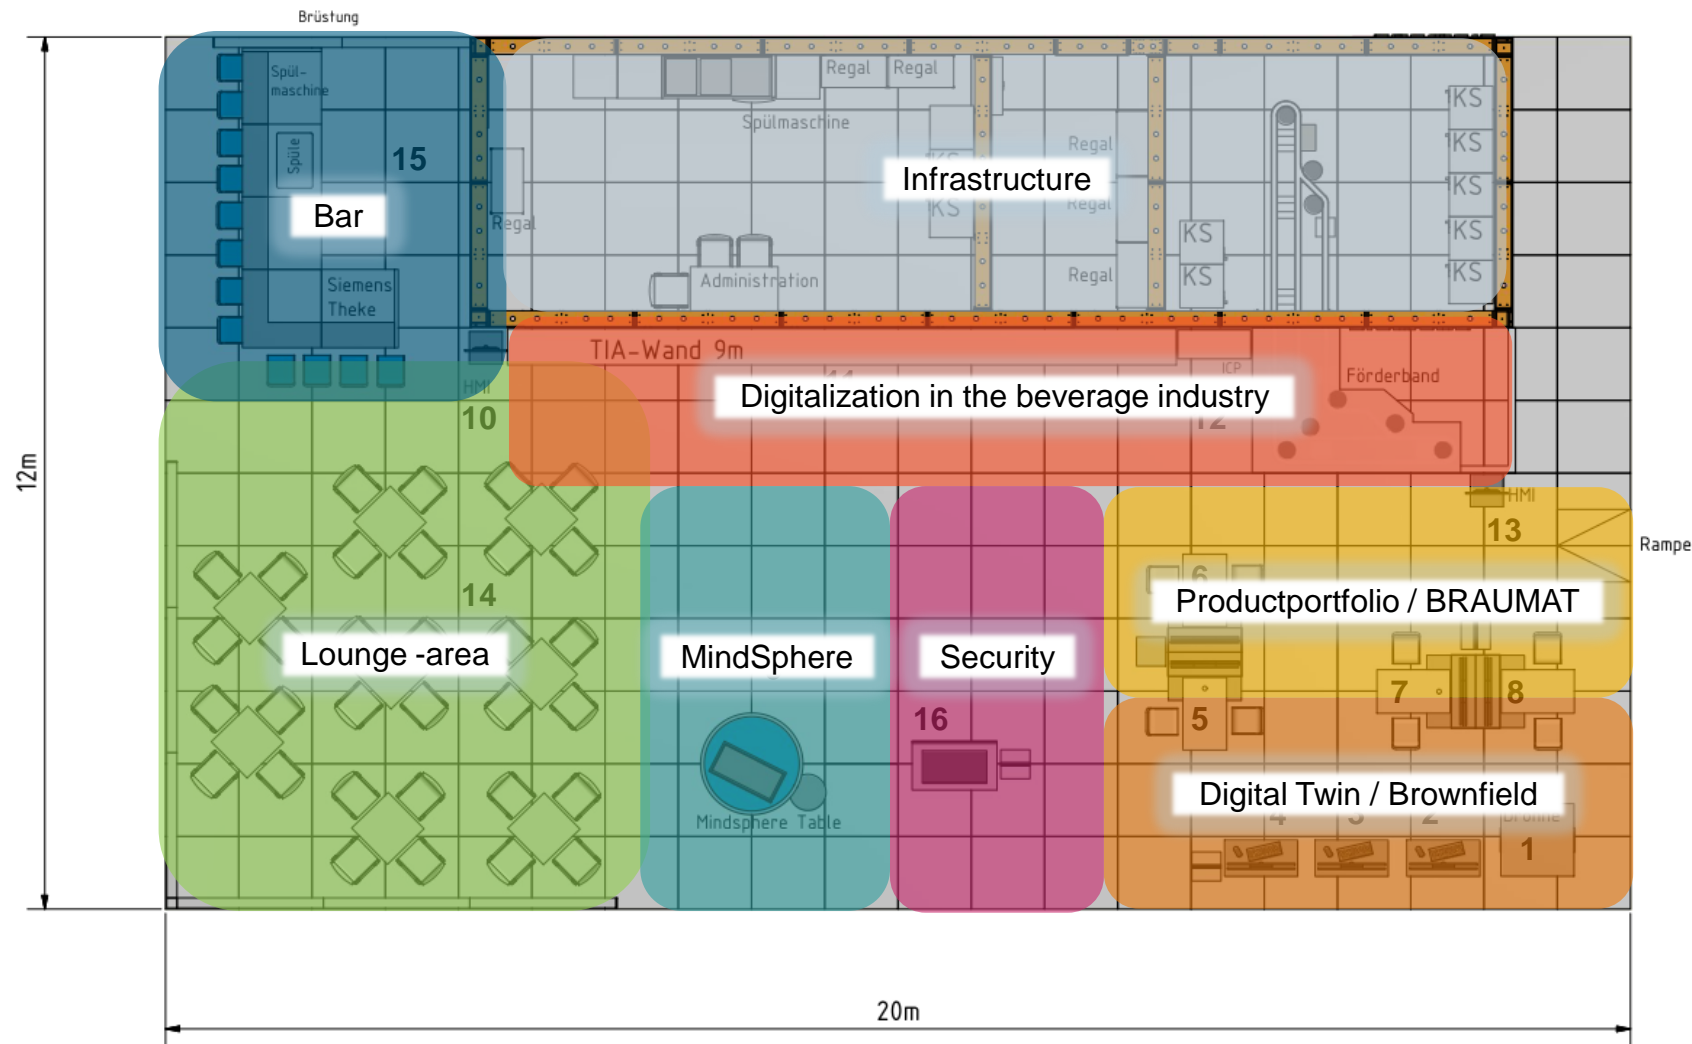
Brüstung

Spül-maschine

Spüle

15

Bar

Siemens Theke

Regal Regal

Spülmaschine

Regal

Infrastructure

KS

Regal

Regal

Administration

Regal

KS

KS

KS

KS

KS

KS

KS

TIA-Wand 9m

HMI

10

Digitalization in the beverage industry

Förderband

12m

HMI

13

Rampe

14

Lounge -area

MindSphere

Security

Productportfolio / BRAUMAT

7

8

5

16

Mindsphere Table

Digital Twin / Brownfield

1

20m